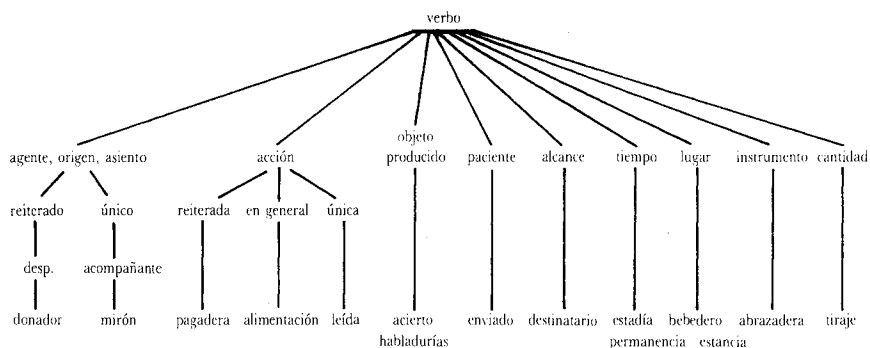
verbo

agente, origen, asiento

reiterado

desp.

donador

único

acompañante

mirón

acción

reiterada

pagadera

en general

alimentación

única

leída

objeto producido

acierto habladurías

paciente

enviado

alcance

destinatario

tiempo

estadía permanencia

lugar

bebedero estancia

instrumento

abrazadera

cantidad

tiraje